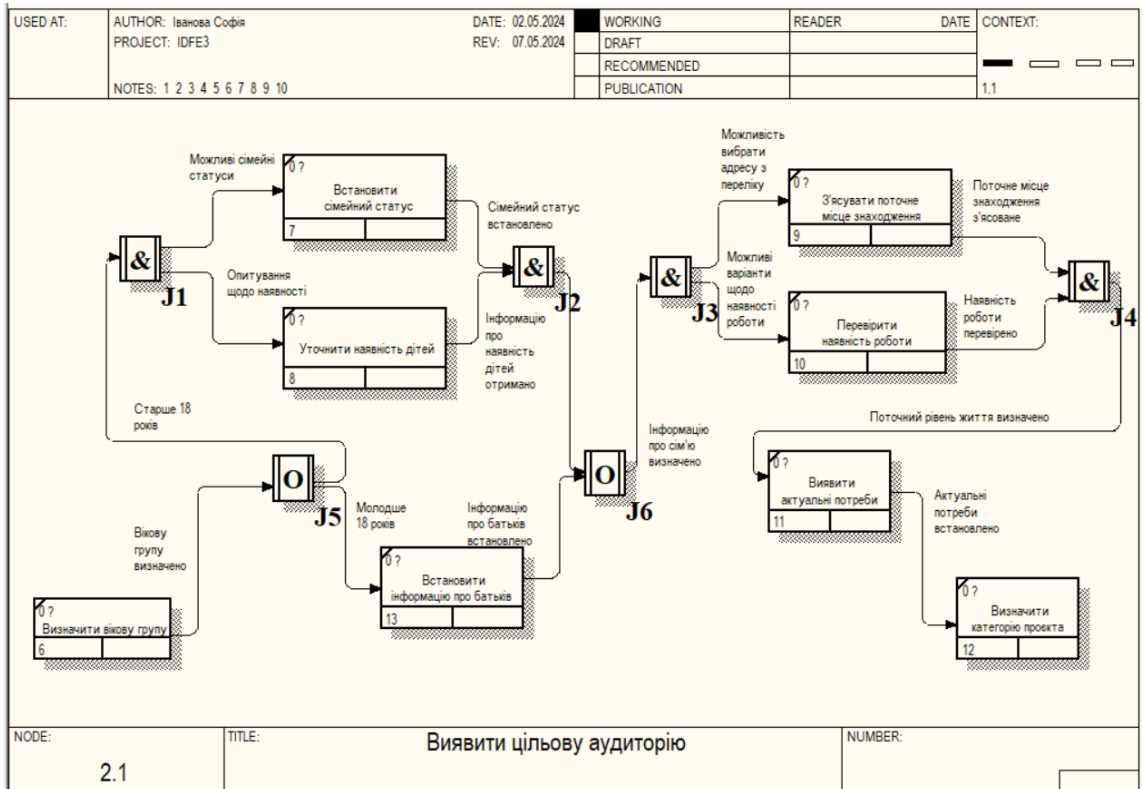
| USED AT: | AUTHOR: Іванова Софія | DATE: 02.05.2024 | WORKING | READER | DATE | CONTEXT: |
|---|---|---|---|---|---|---|
| | PROJECT: IDFE3 | REV: 07.05.2024 | DRAFT | | | |
| | | | RECOMMENDED | | | |
| | NOTES: 1 2 3 4 5 6 7 8 9 10 | | PUBLICATION | | | 1.1 |

Можливі сімейні статуси

0 ?
Встановити сімейний статус
7

&
J1

Опитування щодо наявності

0 ?
Уточнити наявність дітей
8

Сімейний статус встановлено

&
J2

Інформацію про наявність дітей отримано

Можливість вибрати адресу з переліку

0 ?
З'ясувати поточне місце знаходження
9

&
J3

Можливі варіанти щодо наявності роботи

0 ?
Перевірити наявність роботи
10

Поточне місце знаходження з'ясоване

Наявність роботи перевірено

&
J4

Старше 18 років

Поточний рівень життя визначено

O
J5

Молодше 18 років

Вікову групу визначено

0 ?
Визначити вікову групу
6

Інформацію про батьків встановлено

0 ?
Встановити інформацію про батьків
13

O
J6

Інформацію про сім'ю визначено

0 ?
Виявити актуальні потреби
11

Актуальні потреби встановлено

0 ?
Визначити категорію проекта
12

NODE: 2.1
TITLE: Виявити цільову аудиторію
NUMBER: